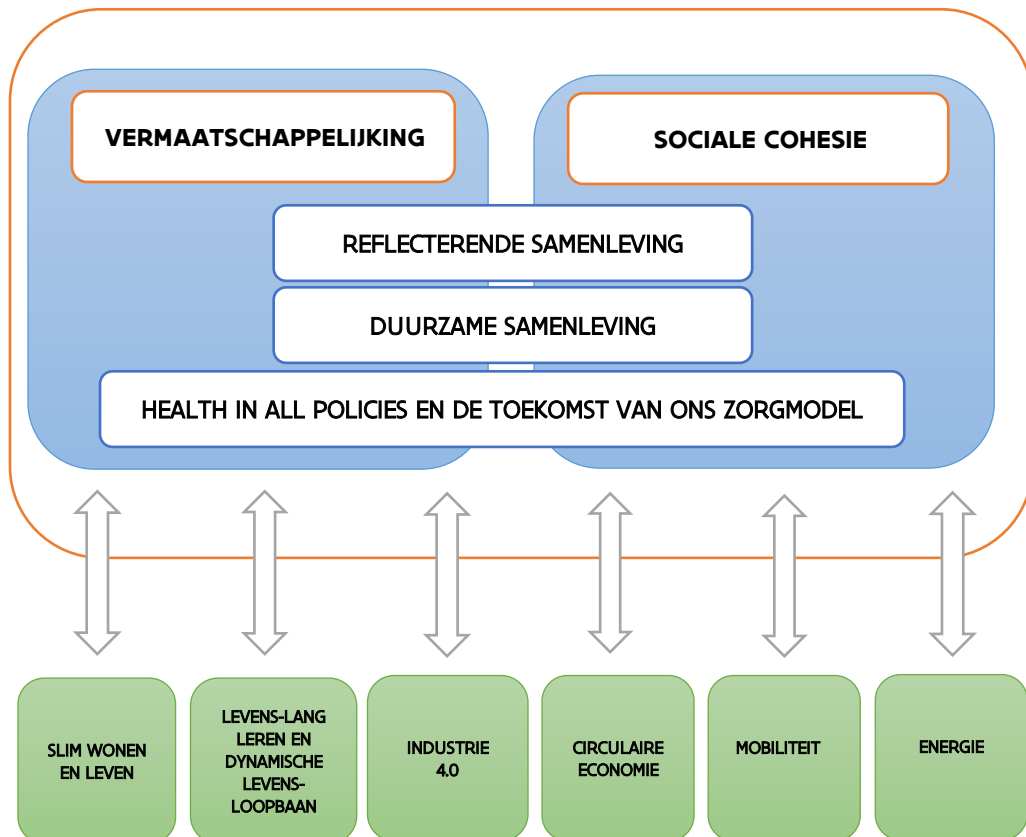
VERMAATSCHAPPELIJKING

SOCIALE COHESIE

REFLECTERENDE SAMENLEVING

DUURZAME SAMENLEVING

HEALTH IN ALL POLICIES EN DE TOEKOMST VAN ONS ZORGMODEL

SLIM WONEN EN LEVEN

LEVENS-LANG LEREN EN DYNAMISCHE LEVENS-LOOPBAAN

INDUSTRIE 4.0

CIRCULAIRE ECONOMIE

MOBILITEIT

ENERGIE